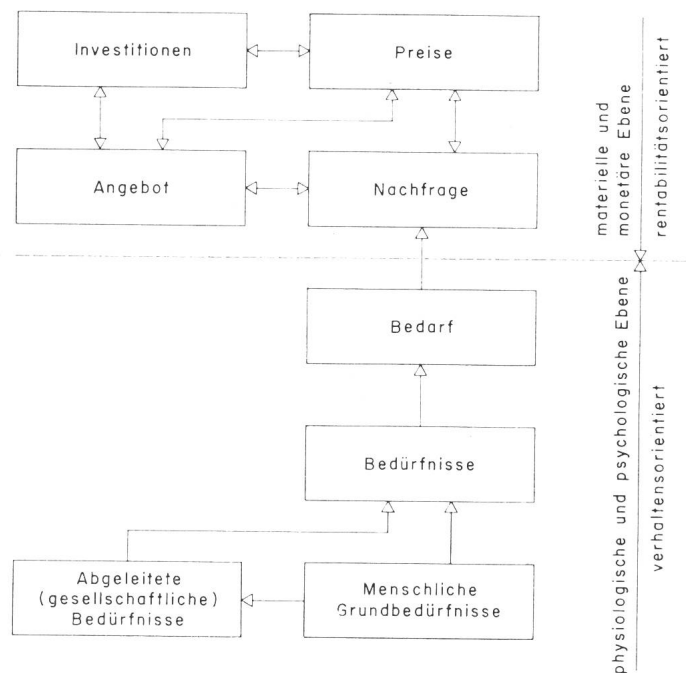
Investitionen

Preise

Angebot

Nachfrage

materielle und monetäre Ebene

rentabilitätsorientiert

Bedarf

Bedürfnisse

Abgeleitete (gesellschaftliche) Bedürfnisse

Menschliche Grundbedürfnisse

physiologische und psychologische Ebene

verhaltensorientiert